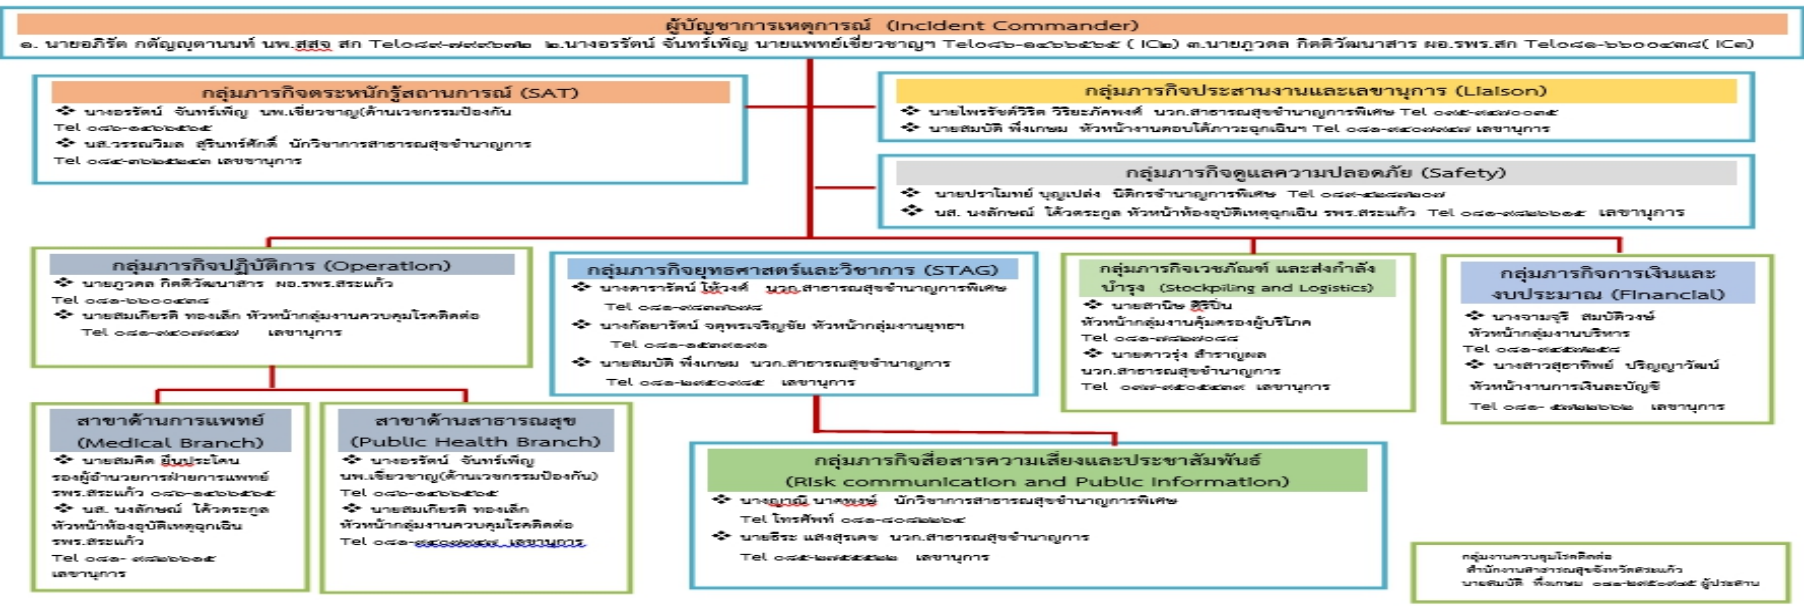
ผู้บัญชาการเหตุการณ์ (Incident Commander)
๑. นายอภิรัต กตัญญูตานนท์ นพ.สสจ สก Tel๐๘๙-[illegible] ๒.นางอรรัตน์ จันทร์เพ็ญ นายแพทย์เชี่ยวชาญฯ Tel๐๘๖-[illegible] ( IC๒) ๓.นายภูวดล กิตติวัฒนาสาร ผอ.รพร.สก Tel๐๘๑-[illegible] ( IC๓)

กลุ่มภารกิจตระหนักรู้สถานการณ์ (SAT)
❖ นางอรรัตน์ จันทร์เพ็ญ นพ.เชี่ยวชาญ(ด้านเวชกรรมป้องกัน) Tel ๐๘๖-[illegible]
❖ นส.วรรณวิมล สุรินทร์ศักดิ์ นักวิชาการสาธารณสุขชำนาญการ Tel ๐๘๔-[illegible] เลขานุการ

กลุ่มภารกิจประสานงานและเลขานุการ (Liaison)
❖ นายไพรัชต์วิรัช วิริยะภัคพงศ์ นวก.สาธารณสุขชำนาญการพิเศษ Tel ๐๙๕-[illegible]
❖ นายสมบัติ พึ่งเกษม หัวหน้างานตอบโต้ภาวะฉุกเฉิน Tel ๐๘๑-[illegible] เลขานุการ

กลุ่มภารกิจดูแลความปลอดภัย (Safety)
❖ นายปราโมทย์ บุญเปล่ง นิติกรชำนาญการพิเศษ Tel ๐๘๙-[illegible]
❖ นส. นงลักษณ์ ได้วระกูล หัวหน้าห้องอุบัติเหตุฉุกเฉิน รพร.สระแก้ว Tel ๐๘๑-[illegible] เลขานุการ

กลุ่มภารกิจปฏิบัติการ (Operation)
❖ นายภูวดล กิตติวัฒนาสาร ผอ.รพร.สระแก้ว Tel ๐๘๑-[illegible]
❖ นายสมเกียรติ ทองเล็ก หัวหน้ากลุ่มงานควบคุมโรคติดต่อ Tel ๐๘๑-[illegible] เลขานุการ

กลุ่มภารกิจยุทธศาสตร์และวิชาการ (STAG)
❖ นางดารารัตน์ โต้วงศ์ นวก.สาธารณสุขชำนาญการพิเศษ Tel ๐๘๑-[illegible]
❖ นางกัลยารัตน์ จตุพรเจริญชัย หัวหน้ากลุ่มงานยุทธฯ Tel ๐๘๑-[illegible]
❖ นายสมบัติ พึ่งเกษม นวก.สาธารณสุขชำนาญการ Tel ๐๘๑-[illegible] เลขานุการ

กลุ่มภารกิจเวชภัณฑ์ และส่งกำลังบำรุง (Stockpiling and Logistics)
❖ นายสานิช ศิริปิน หัวหน้ากลุ่มงานคุ้มครองผู้บริโภค Tel ๐๘๑-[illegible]
❖ นายดาวรุ่ง สำราญผล นวก.สาธารณสุขชำนาญการ Tel ๐๙๗-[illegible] เลขานุการ

กลุ่มภารกิจการเงินและงบประมาณ (Financial)
❖ นางจามจุรี สมบัติวงษ์ หัวหน้ากลุ่มงานบริหาร Tel ๐๘๑-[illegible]
❖ นางสาวสุธาทิพย์ ปริญญาวัฒน์ หัวหน้างานการเงินและบัญชี Tel ๐๘๑-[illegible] เลขานุการ

สาขาด้านการแพทย์ (Medical Branch)
❖ นายสมคิด ยืนประโคน รองผู้อำนวยการฝ่ายการแพทย์ รพร.สระแก้ว ๐๘๑-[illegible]
❖ นส. นงลักษณ์ ได้วระกูล หัวหน้าห้องอุบัติเหตุฉุกเฉิน รพร.สระแก้ว Tel ๐๘๑- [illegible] เลขานุการ

สาขาด้านสาธารณสุข (Public Health Branch)
❖ นางอรรัตน์ จันทร์เพ็ญ นพ.เชี่ยวชาญ(ด้านเวชกรรมป้องกัน) Tel ๐๘๖-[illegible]
❖ นายสมเกียรติ ทองเล็ก หัวหน้ากลุ่มงานควบคุมโรคติดต่อ Tel ๐๘๑-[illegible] เลขานุการ

กลุ่มภารกิจสื่อสารความเสี่ยงและประชาสัมพันธ์ (Risk communication and Public Information)
❖ นางญาณี นาคพงษ์ นักวิชาการสาธารณสุขชำนาญการพิเศษ Tel โทรศัพท์ ๐๘๑-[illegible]
❖ นายธีระ แสงสุระเดช นวก.สาธารณสุขชำนาญการ Tel ๐๘๕-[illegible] เลขานุการ

กลุ่มงานควบคุมโรคติดต่อ สำนักงานสาธารณสุขจังหวัดสระแก้ว นายสมบัติ พึ่งเกษม ๐๘๑-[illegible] ผู้ประสาน